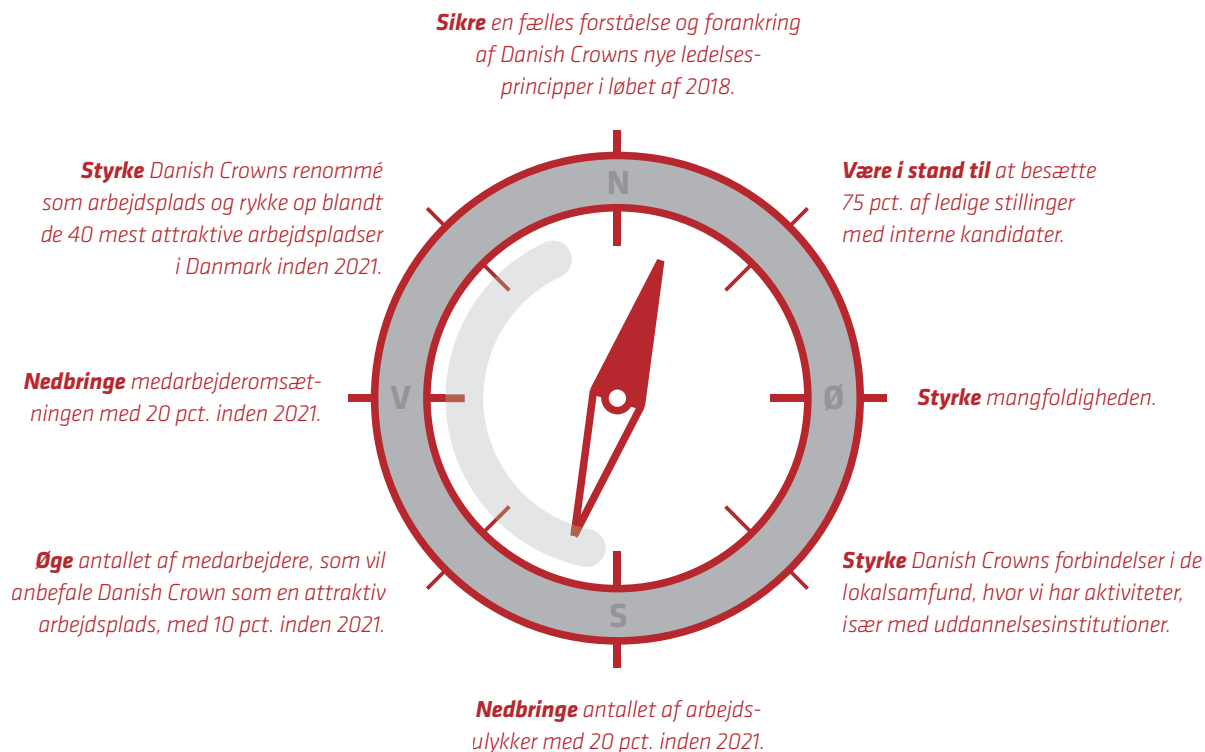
**Sikre** en fælles forståelse og forankring af Danish Crowns nye ledelsesprincipper i løbet af 2018.

**Styrke** Danish Crowns renommé som arbejdsplads og rykke op blandt de 40 mest attraktive arbejdspladser i Danmark inden 2021.

**Være i stand til** at besætte 75 pct. af ledige stillinger med interne kandidater.

N

V

Ø

S

**Nedbringe** medarbejderomsætningen med 20 pct. inden 2021.

**Styrke** mangfoldigheden.

**Øge** antallet af medarbejdere, som vil anbefale Danish Crown som en attraktiv arbejdsplads, med 10 pct. inden 2021.

**Styrke** Danish Crowns forbindelser i de lokalsamfund, hvor vi har aktiviteter, især med uddannelsesinstitutioner.

**Nedbringe** antallet af arbejdsulykker med 20 pct. inden 2021.